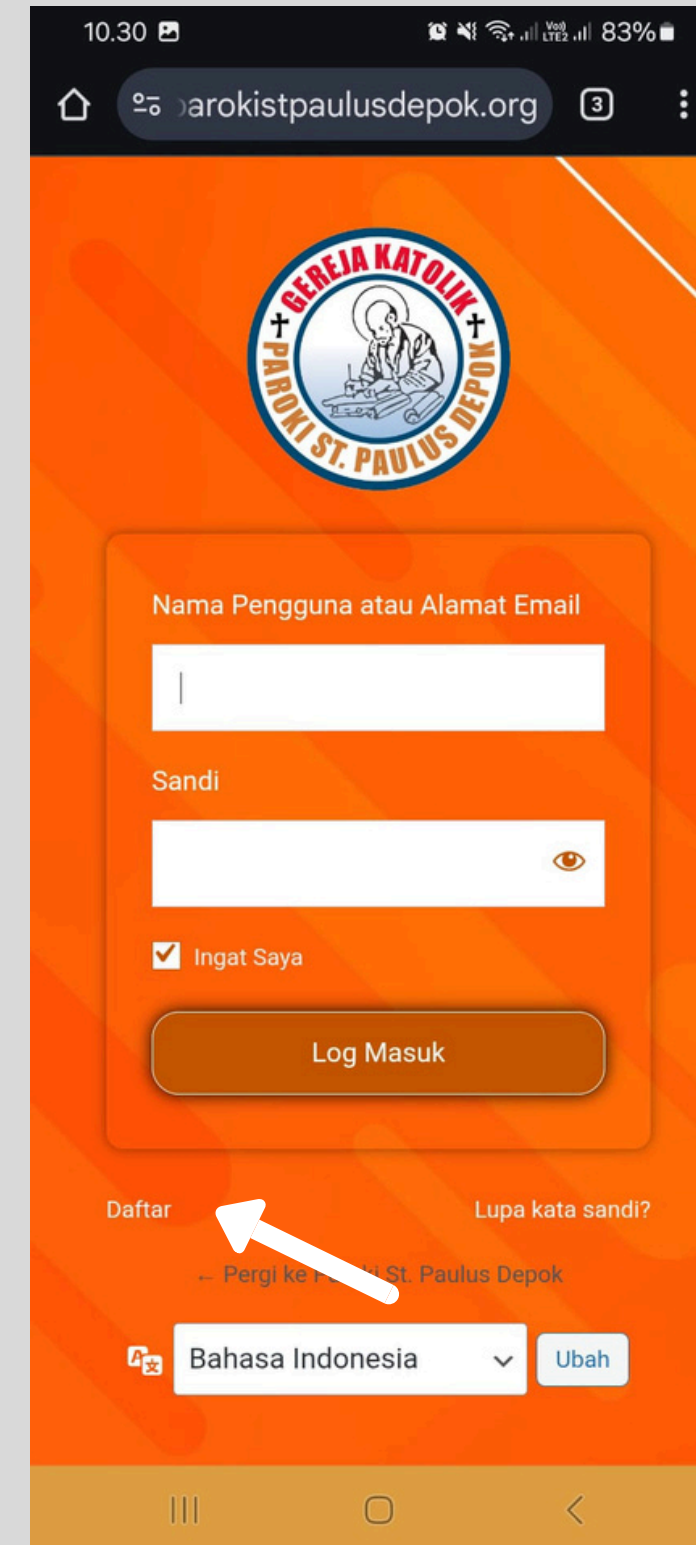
10.30

83%

arokistpaulusdepok.org

3

GEREJA KATOLIK
PAROKI ST. PAULUS DEPOK

Nama Pengguna atau Alamat Email

Sandi

Ingat Saya

Log Masuk

Daftar

Lupa kata sandi?

← Pergi ke P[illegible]ki St. Paulus Depok

Bahasa Indonesia

Ubah